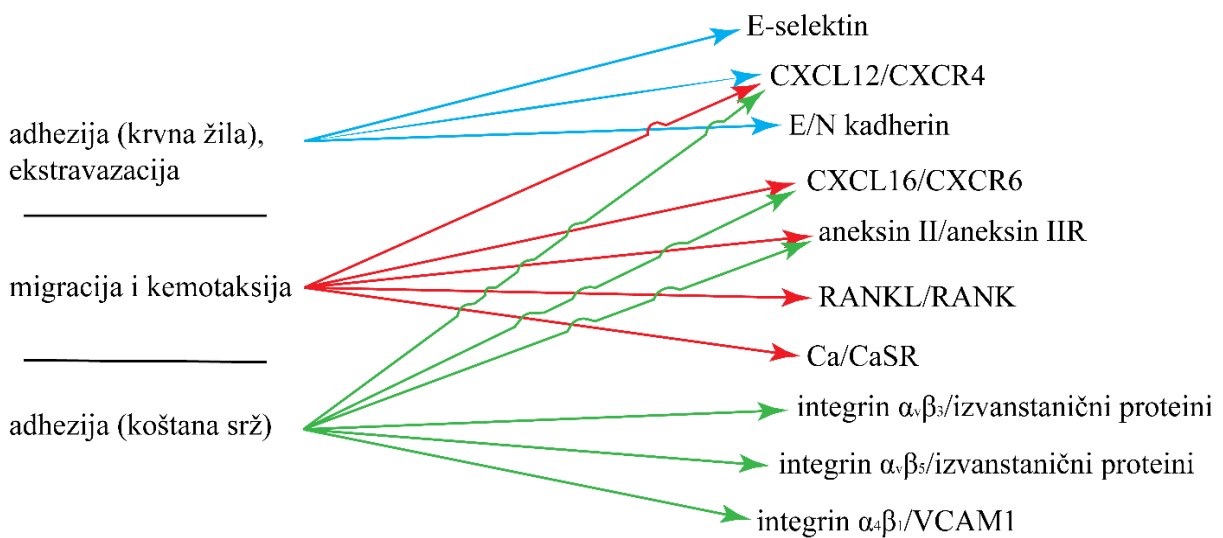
adhezija (krvna žila), ekstravazacija

migracija i kemotaksija

adhezija (koštana srž)

E-selektin

CXCL12/CXCR4

E/N kadherin

CXCL16/CXCR6

aneksin II/aneksin IIR

RANKL/RANK

Ca/CaSR

integrin $\alpha_v\beta_3$/izvanstanični proteini

integrin $\alpha_v\beta_5$/izvanstanični proteini

integrin $\alpha_4\beta_1$/VCAM1